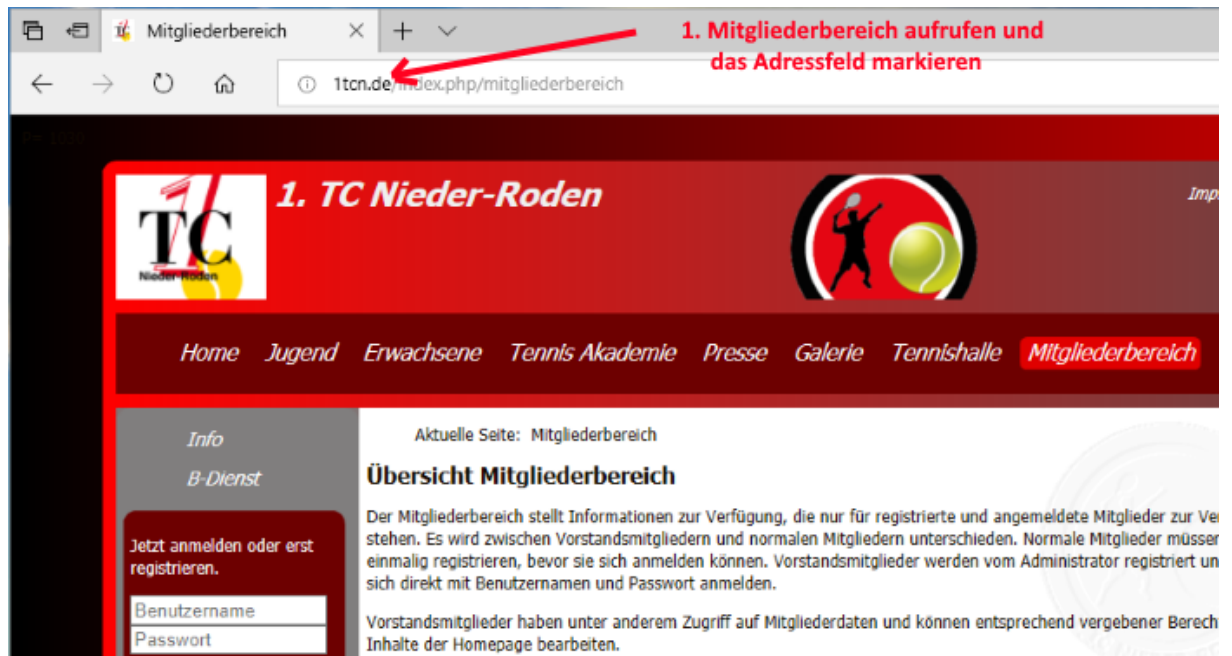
Mitgliederbereich

1. Mitgliederbereich aufrufen und das Adressfeld markieren

1tcn.de/index.php/mitgliederbereich

1. TC Nieder-Roden

TC
Nieder-Roden

Imp

Home Jugend Erwachsene Tennis Akademie Presse Galerie Tennishalle Mitgliederbereich

Info
B-Dienst

Jetzt anmelden oder erst registrieren.

Benutzername
Passwort

Aktuelle Seite: Mitgliederbereich

Übersicht Mitgliederbereich

Der Mitgliederbereich stellt Informationen zur Verfügung, die nur für registrierte und angemeldete Mitglieder zur Ver stehen. Es wird zwischen Vorstandsmitgliedern und normalen Mitgliedern unterschieden. Normale Mitglieder müsser einmalig registrieren, bevor sie sich anmelden können. Vorstandsmitglieder werden vom Administrator registriert un sich direkt mit Benutzernamen und Passwort anmelden.

Vorstandsmitglieder haben unter anderem Zugriff auf Mitgliederdaten und können entsprechend vergebener Berech Inhalte der Homepage bearbeiten.